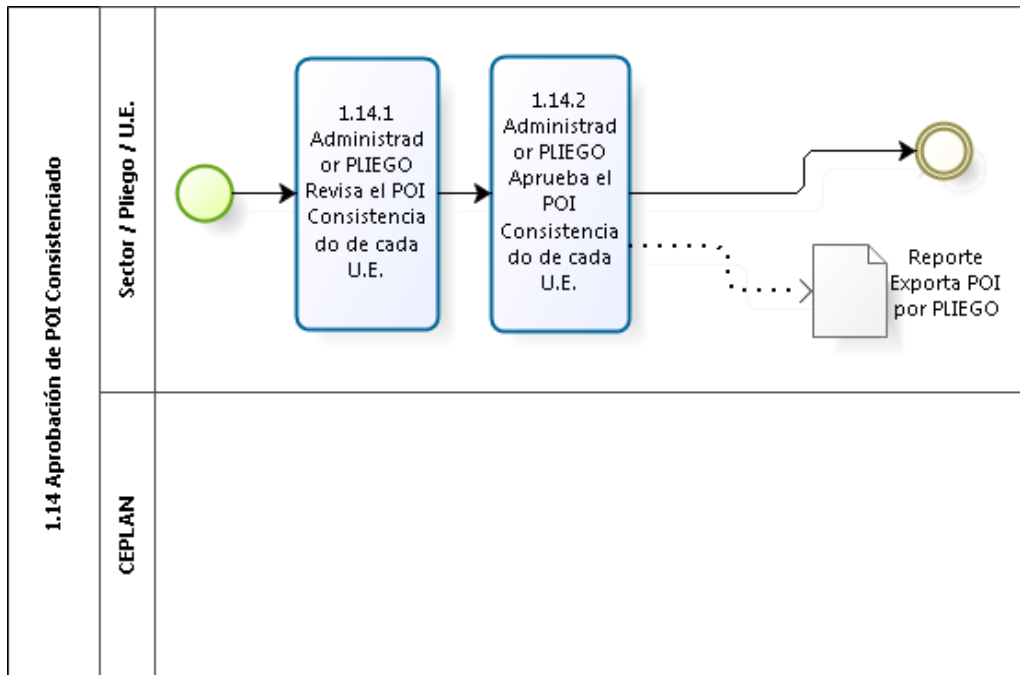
1.14 Aprobación de POI Consistenciado

Sector / Pliego / U.E.

1.14.1 Administrador PLIEGO Revisa el POI Consistenciado de cada U.E.

1.14.2 Administrador PLIEGO Aprueba el POI Consistenciado de cada U.E.

Reporte Exporta POI por PLIEGO

CEPLAN